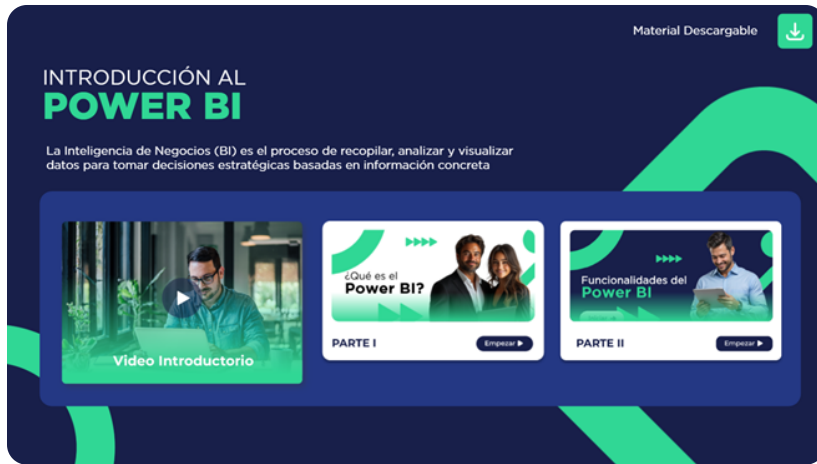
Material Descargable

INTRODUCCIÓN AL
POWER BI

La Inteligencia de Negocios (BI) es el proceso de recopilar, analizar y visualizar datos para tomar decisiones estratégicas basadas en información concreta

Video Introductorio

¿Qué es el
Power BI?

PARTE I

Empezar ▶

Funcionalidades del
Power BI

PARTE II

Empezar ▶